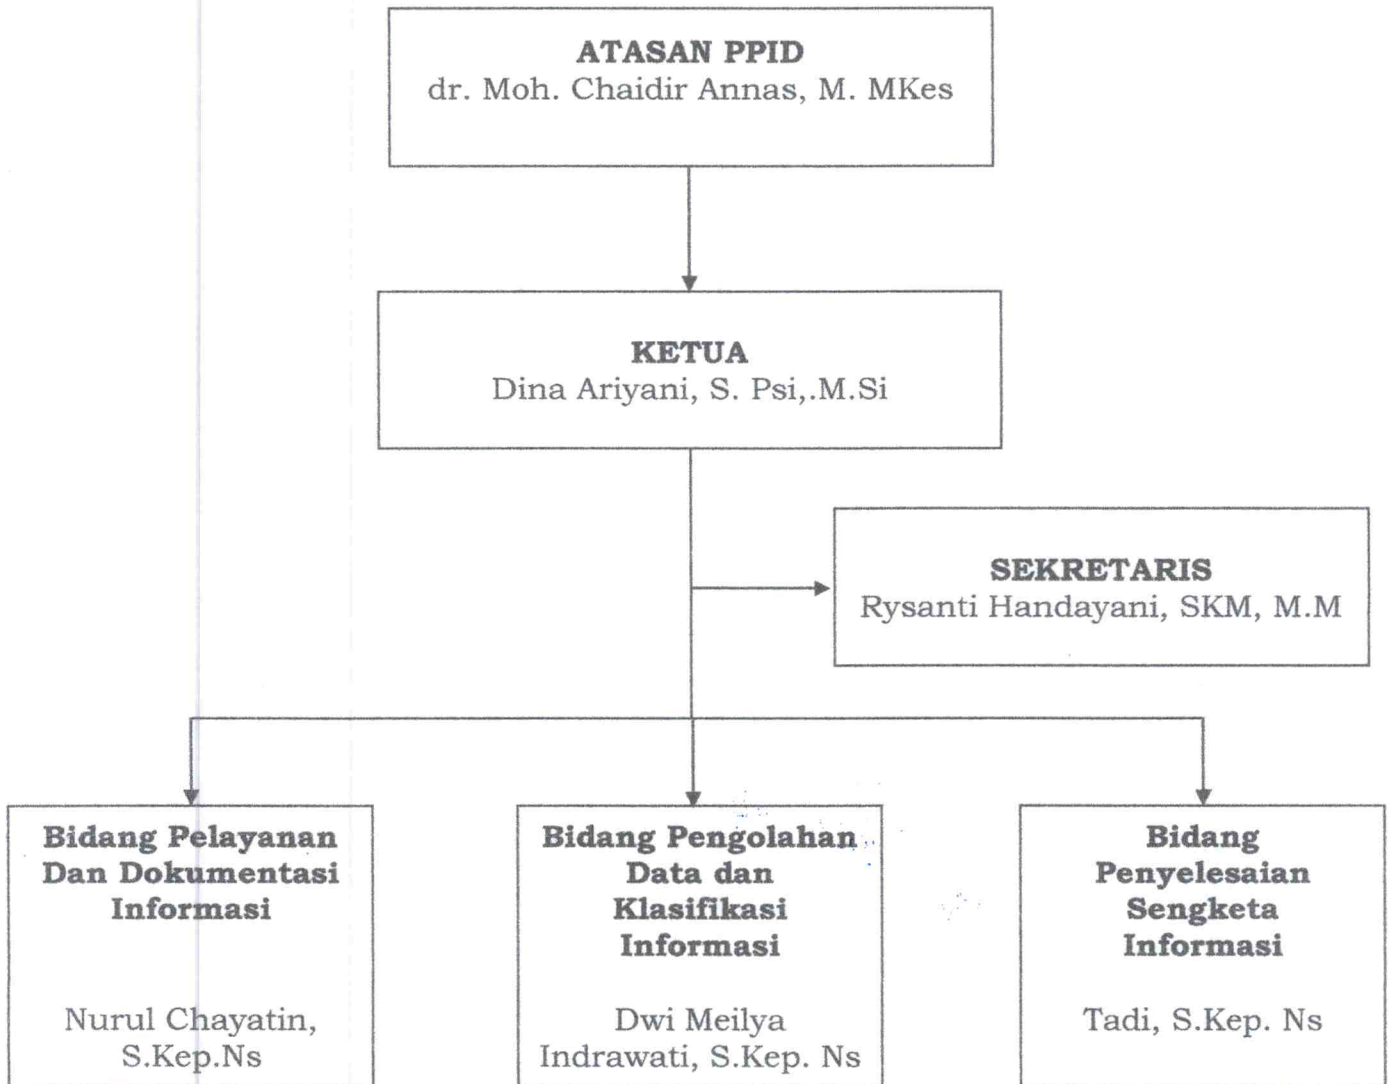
ATASAN PPID
dr. Moh. Chaidir Annas, M. MKes

KETUA
Dina Ariyani, S. Psi,.M.Si

SEKRETARIS
Rysanti Handayani, SKM, M.M

Bidang Pelayanan Dan Dokumentasi Informasi

Nurul Chayatin, S.Kep.Ns

Bidang Pengolahan Data dan Klasifikasi Informasi

Dwi Meilya Indrawati, S.Kep. Ns

Bidang Penyelesaian Sengketa Informasi

Tadi, S.Kep. Ns